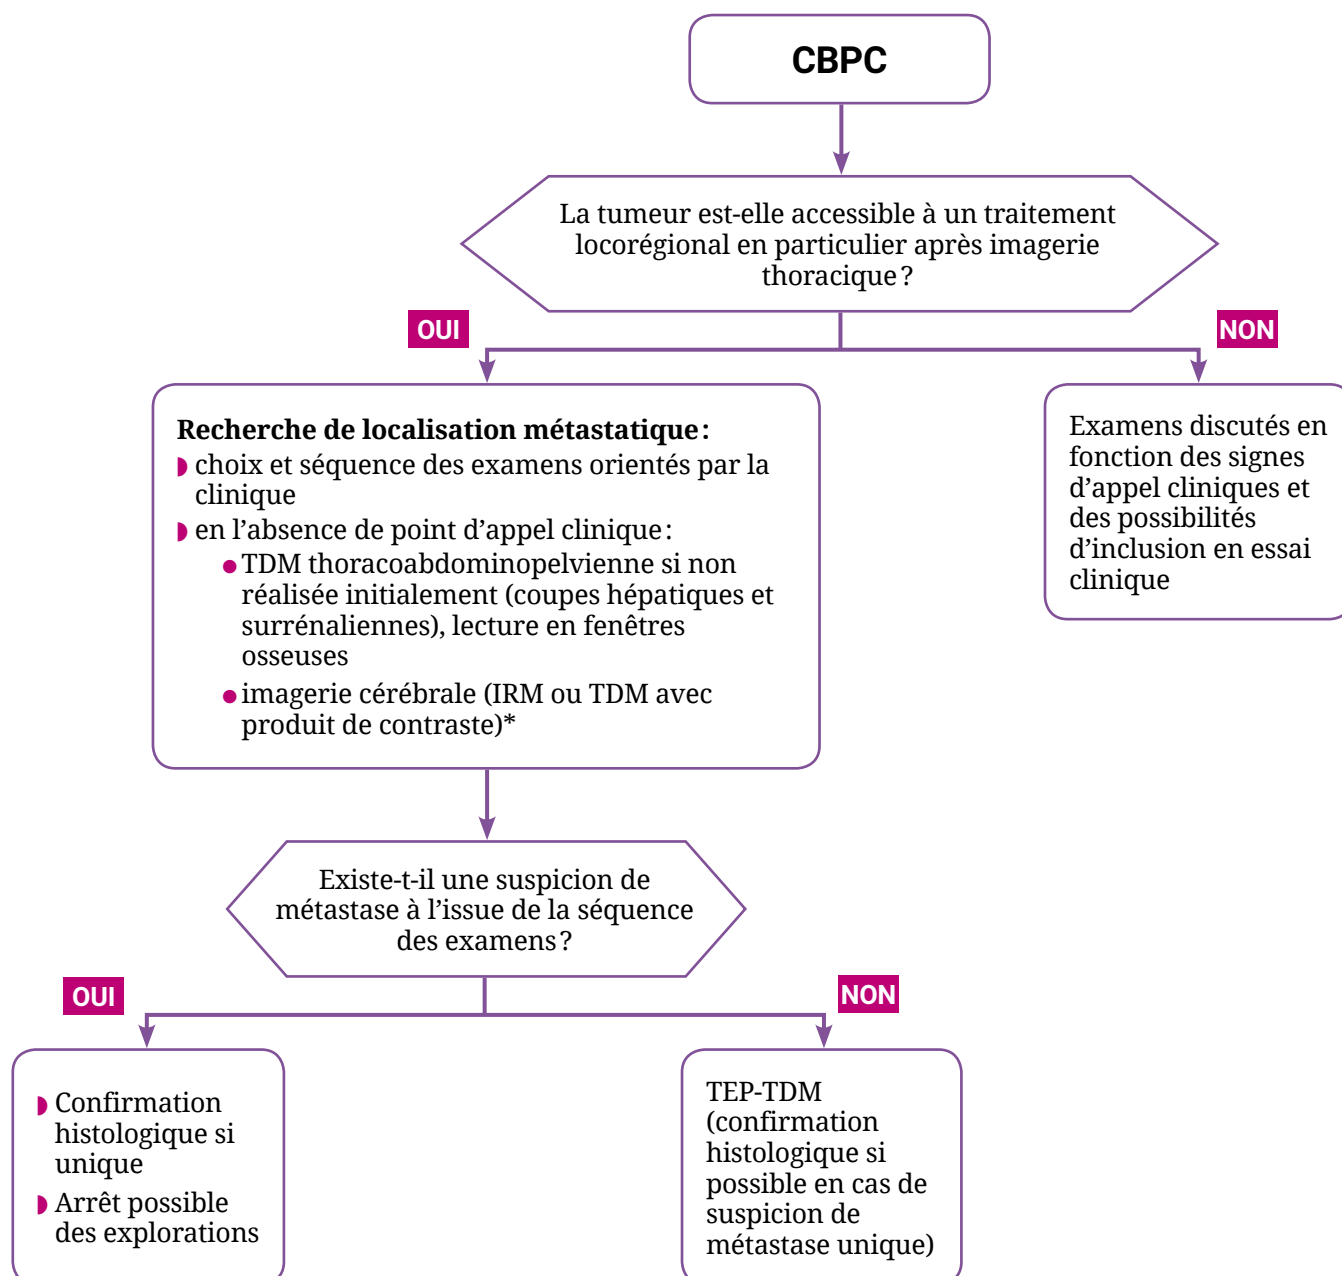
CBPC

La tumeur est-elle accessible à un traitement locorégional en particulier après imagerie thoracique ?

OUI

NON

**Recherche de localisation métastatique :**
- choix et séquence des examens orientés par la clinique
- en l'absence de point d'appel clinique :
  - TDM thoracoabdominopelvienne si non réalisée initialement (coupes hépatiques et surrénaliennes), lecture en fenêtres osseuses
  - imagerie cérébrale (IRM ou TDM avec produit de contraste)*

Examens discutés en fonction des signes d'appel cliniques et des possibilités d'inclusion en essai clinique

Existe-t-il une suspicion de métastase à l'issue de la séquence des examens ?

OUI

NON

- Confirmation histologique si unique
- Arrêt possible des explorations

TEP-TDM (confirmation histologique si possible en cas de suspicion de métastase unique)